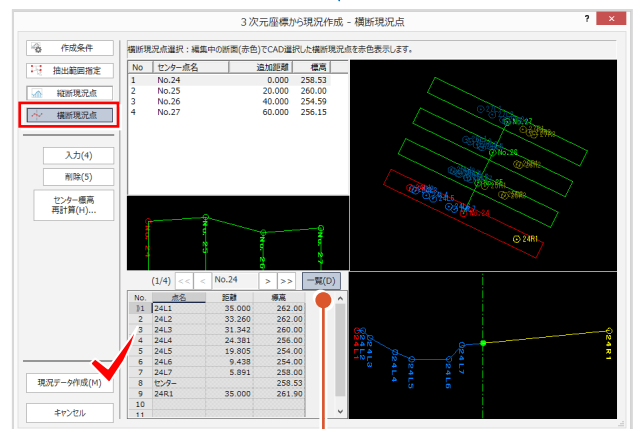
３次元座標から現況作成 - 横断現況点

?

作成条件

抽出範囲指定

縦断現況点

横断現況点

入力(4)

削除(5)

センター標高再計算(H)...

現況データ作成(M)

キャンセル

横断現況点選択：編集中の断面(赤色)でCAD選択した横断現況点を赤色表示します。

| No | センター点名 | 追加距離 | 標高 |
|---|---|---|---|
| 1 | No.24 | 0.000 | 258.53 |
| 2 | No.25 | 20.000 | 260.00 |
| 3 | No.26 | 40.000 | 254.59 |
| 4 | No.27 | 60.000 | 256.15 |

No.25 No.26 No.27

(1/4) << < No.24 > >> 一覧(D)

| No. | 点名 | 距離 | 標高 |
|---|---|---|---|
| 1 | 24L1 | 35.000 | 262.00 |
| 2 | 24L2 | 33.260 | 262.00 |
| 3 | 24L3 | 31.342 | 262.00 |
| 4 | 24L4 | 24.381 | 256.00 |
| 5 | 24L5 | 19.805 | 254.00 |
| 6 | 24L6 | 9.438 | 254.00 |
| 7 | 24L7 | 5.891 | 258.00 |
| 8 | センター | | 258.53 |
| 9 | 24R1 | 35.000 | 261.90 |
| 10 | | | |
| 11 | | | |

24L1 24L2 24L3 24L4 24L5 24L6 24L7 24R1

No.27 No.26 24R1 24L6 24L4